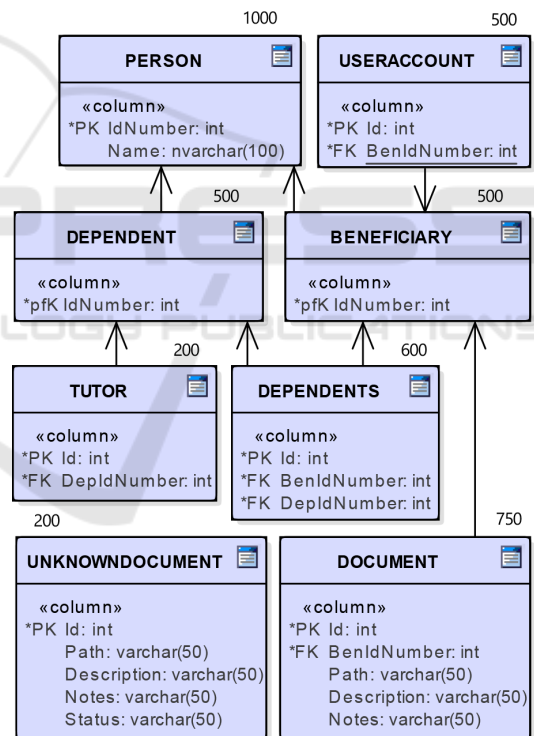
1000

PERSON

«column»
*PK IdNumber: int
Name: nvarchar(100)

500

USERACCOUNT

«column»
*PK Id: int
*FK BenIdNumber: int

500

DEPENDENT

«column»
*pfK IdNumber: int

500

BENEFICIARY

«column»
*pfK IdNumber: int

200

TUTOR

«column»
*PK Id: int
*FK DepIdNumber: int

600

DEPENDENTS

«column»
*PK Id: int
*FK BenIdNumber: int
*FK DepIdNumber: int

200

UNKNOWNDOCUMENT

«column»
*PK Id: int
Path: varchar(50)
Description: varchar(50)
Notes: varchar(50)
Status: varchar(50)

750

DOCUMENT

«column»
*PK Id: int
*FK BenIdNumber: int
Path: varchar(50)
Description: varchar(50)
Notes: varchar(50)